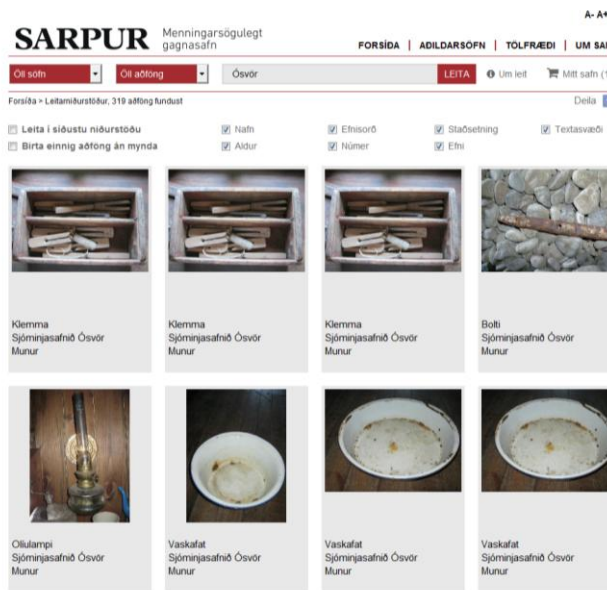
A- A+

SARPUR Menningarsögulegt gagnasafn

FORSÍÐA | AÐILDARSÖFN | TÖLFRÆÐI | UM SAF

Öll söfn
Öll aðföng
Ósvör
LEITA
Um leit
Mitt safn (

Forsíða > Leitarniðurstöður, 319 aðföng fundust

Deila

Leita í síðustu niðurstöðu
Birta einnig aðföng án mynda
Nafn
Aldur
Efnisorð
Númer
Staðsetning
Efni
Textasvæði

Klemma
Sjóminjasafnið Ósvör
Munur

Klemma
Sjóminjasafnið Ósvör
Munur

Klemma
Sjóminjasafnið Ósvör
Munur

Bolti
Sjóminjasafnið Ósvör
Munur

Olíulampi
Sjóminjasafnið Ósvör
Munur

Vaskafat
Sjóminjasafnið Ósvör
Munur

Vaskafat
Sjóminjasafnið Ósvör
Munur

Vaskafat
Sjóminjasafnið Ósvör
Munur